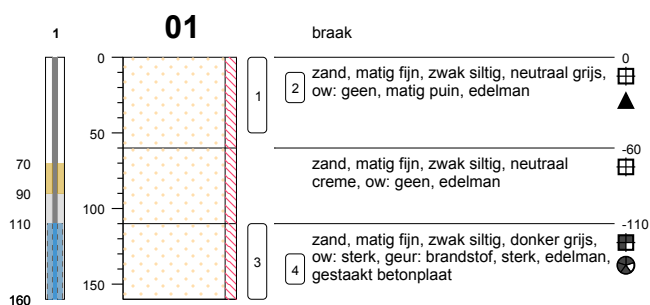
1

70
90
110
160

01

0
50
100
150

1
3

braak

0
2 zand, matig fijn, zwak siltig, neutraal grijs, ow: geen, matig puin, edelman

-60
zand, matig fijn, zwak siltig, neutraal creme, ow: geen, edelman

-110
4 zand, matig fijn, zwak siltig, donker grijs, ow: sterk, geur: brandstof, sterk, edelman, gestaakt betonplaat